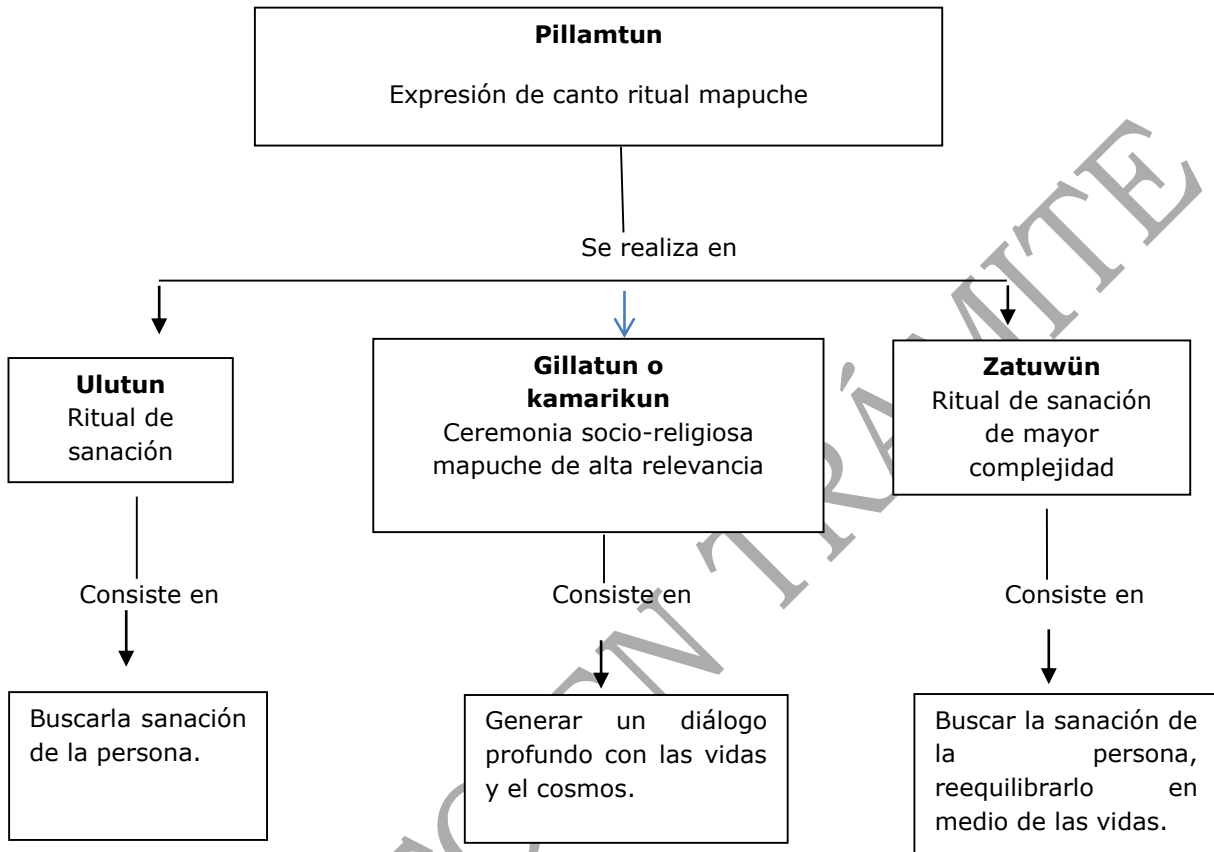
**Pillamtun**

Expresión de canto ritual mapuche

Se realiza en

**Ulutun**
Ritual de sanación

Consiste en

Buscarla sanación de la persona.

**Gillatun o kamarikun**
Ceremonia socio-religiosa mapuche de alta relevancia

Consiste en

Generar un diálogo profundo con las vidas y el cosmos.

**Zatuwün**
Ritual de sanación de mayor complejidad

Consiste en

Buscar la sanación de la persona, reequilibrarlo en medio de las vidas.

EN TRÁMITE